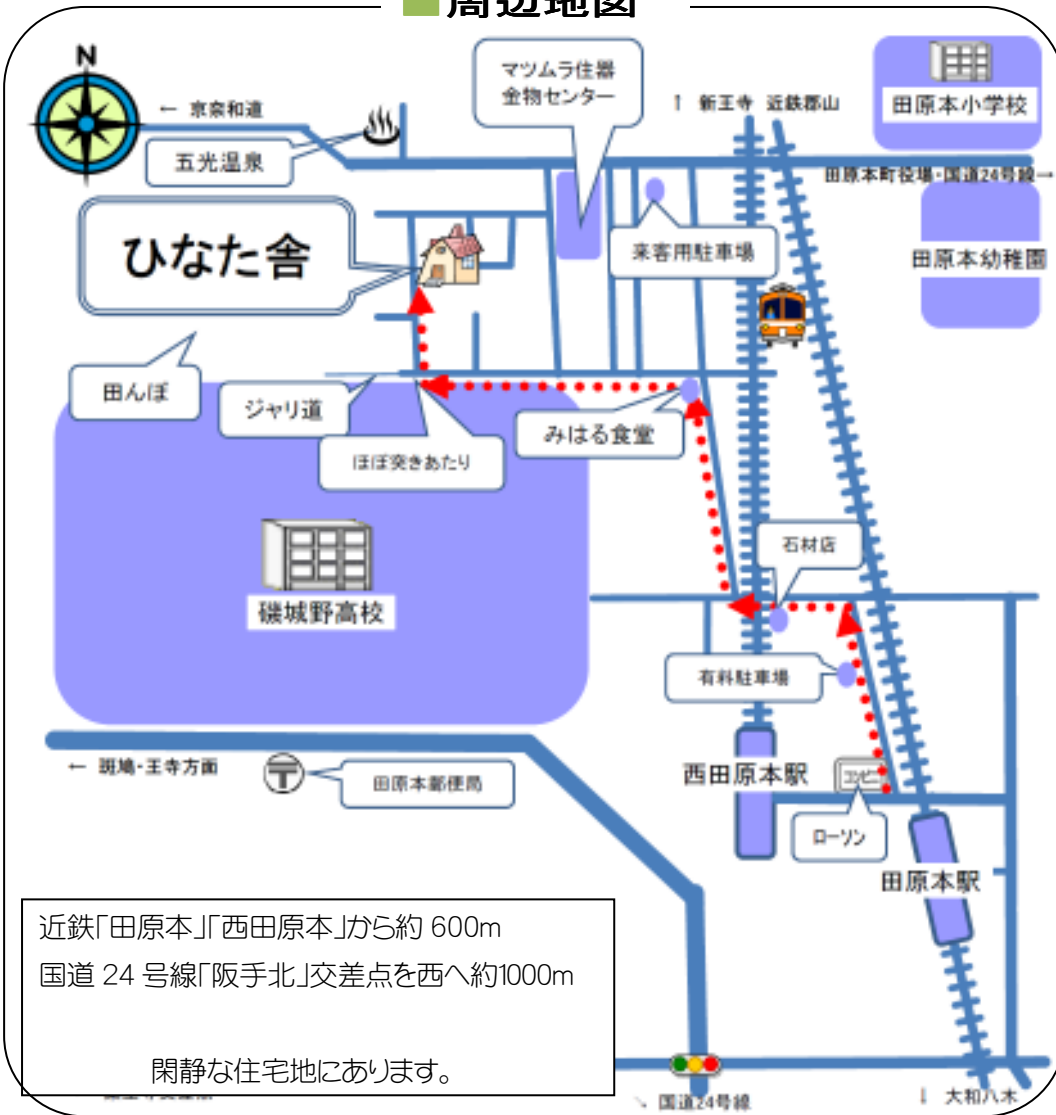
周辺地図

N

← 京奈和道

五光温泉

マツムラ住器 金物センター

↑ 新王寺　近鉄郡山

田原本小学校

田原本町役場・国道24号線→

田原本幼稚園

ひなた舎

来客用駐車場

田んぼ

ジャリ道

ほぼ突きあたり

みはる食堂

磯城野高校

石材店

有料駐車場

← 斑鳩・王寺方面

田原本郵便局

西田原本駅

コンビニ

ローソン

田原本駅

近鉄「田原本」「西田原本」から約 600m
国道 24 号線「阪手北」交差点を西へ約1000m

閑静な住宅地にあります。

↘ 国道24号線

↓ 大和八木